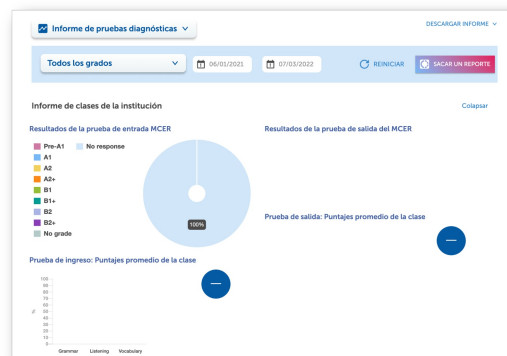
Informe de pruebas diagnósticas

DESCARGAR INFORME

Todos los grados

06/01/2021

07/03/2022

REINICIAR

SACAR UN REPORTE

Informe de clases de la institución

Colapsar

Resultados de la prueba de entrada MCER

Pre-A1
No response
A1
A2
A2+
B1
B1+
B2
B2+
No grade

100%

Resultados de la prueba de salida del MCER

Prueba de salida: Puntajes promedio de la clase

—

Prueba de ingreso: Puntajes promedio de la clase

—

100
90
80
70
60
50
40
30
20
10
0

%

Grammar
Listening
Vocabulary